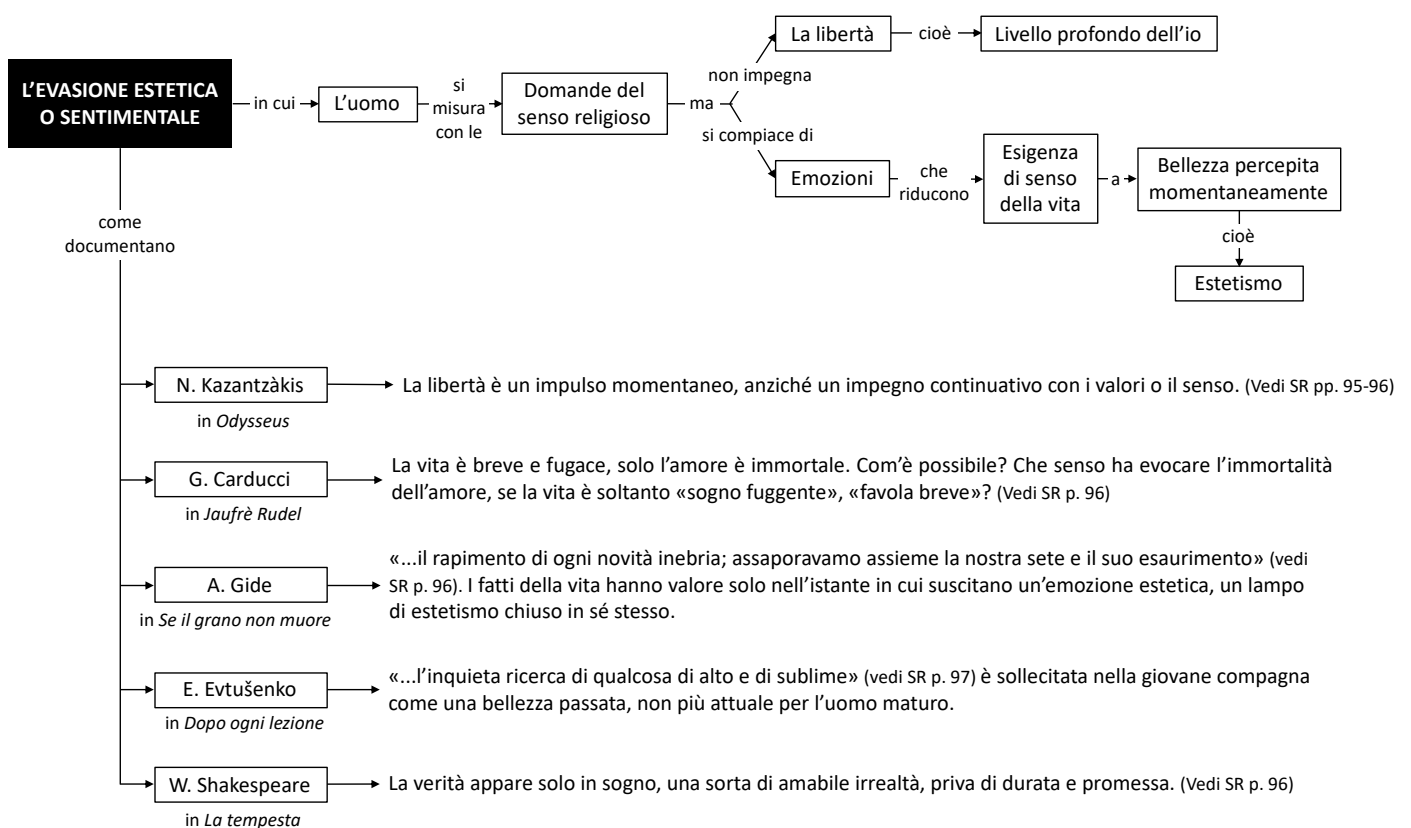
L'EVASIONE ESTETICA O SENTIMENTALE

in cui

L'uomo

si misura con le

Domande del senso religioso

ma

non impegna

La libertà

cioè

Livello profondo dell'io

si compiace di

Emozioni

che riducono

Esigenza di senso della vita

a

Bellezza percepita momentaneamente

cioè

Estetismo

come documentano

N. Kazantzàkis
in *Odysseus*

La libertà è un impulso momentaneo, anziché un impegno continuativo con i valori o il senso. (Vedi SR pp. 95-96)

G. Carducci
in *Jaufrè Rudel*

La vita è breve e fugace, solo l'amore è immortale. Com'è possibile? Che senso ha evocare l'immortalità dell'amore, se la vita è soltanto «sogno fuggente», «favola breve»? (Vedi SR p. 96)

A. Gide
in *Se il grano non muore*

«...il rapimento di ogni novità inebria; assaporavamo assieme la nostra sete e il suo esaurimento» (vedi SR p. 96). I fatti della vita hanno valore solo nell'istante in cui suscitano un'emozione estetica, un lampo di estetismo chiuso in sé stesso.

E. Evtušenko
in *Dopo ogni lezione*

«...l'inquieta ricerca di qualcosa di alto e di sublime» (vedi SR p. 97) è sollecitata nella giovane compagna come una bellezza passata, non più attuale per l'uomo maturo.

W. Shakespeare
in *La tempesta*

La verità appare solo in sogno, una sorta di amabile irrealtà, priva di durata e promessa. (Vedi SR p. 96)